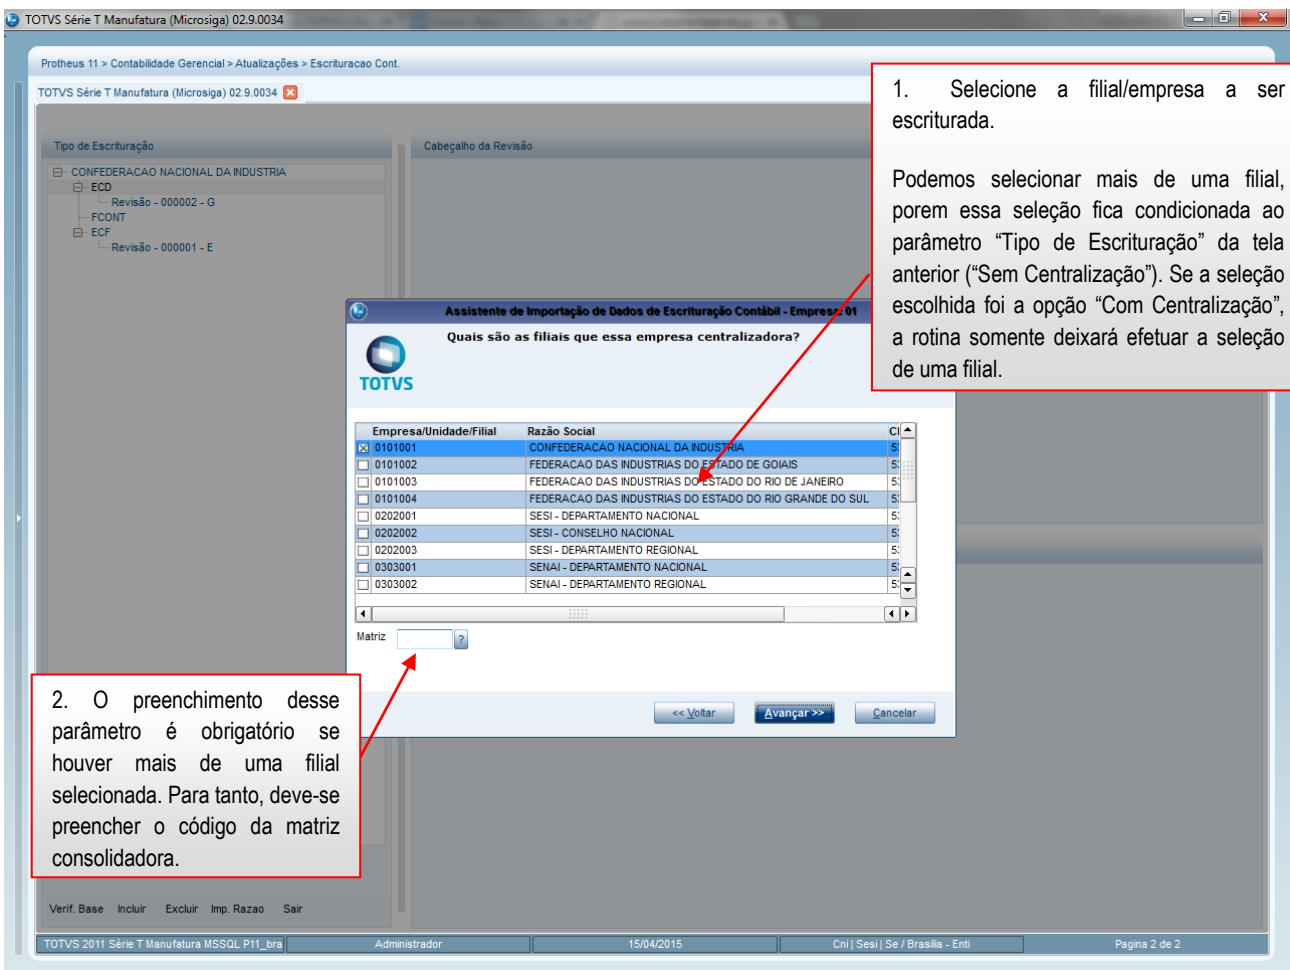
TOTVS Série T Manufatura (Microsiga) 02.9.0034

Protheus 11 > Contabilidade Gerencial > Atualizações > Escrituracao Cont.

TOTVS Série T Manufatura (Microsiga) 02.9.0034

Tipo de Escrituração

Cabeçalho da Revisão

CONFEDERACAO NACIONAL DA INDUSTRIA
ECD
Revisão - 000002 - G
FCONT
ECF
Revisão - 000001 - E

1. Selecione a filial/empresa a ser escriturada.

Podemos selecionar mais de uma filial, porem essa seleção fica condicionada ao parâmetro “Tipo de Escrituração” da tela anterior (“Sem Centralização”). Se a seleção escolhida foi a opção “Com Centralização”, a rotina somente deixará efetuar a seleção de uma filial.

Assistente de Importação de Dados de Escrituração Contábil - Empresa: 01

Quais são as filiais que essa empresa centralizadora?

TOTVS

| | Empresa/Unidade/Filial | Razão Social | C |
|---|---|---|---|
| ☒ | 0101001 | CONFEDERACAO NACIONAL DA INDUSTRIA | 5 |
| ☐ | 0101002 | FEDERACAO DAS INDUSTRIAS DO ESTADO DE GOIAS | 5 |
| ☐ | 0101003 | FEDERACAO DAS INDUSTRIAS DO ESTADO DO RIO DE JANEIRO | 5 |
| ☐ | 0101004 | FEDERACAO DAS INDUSTRIAS DO ESTADO DO RIO GRANDE DO SUL | 5 |
| ☐ | 0202001 | SESI - DEPARTAMENTO NACIONAL | 5 |
| ☐ | 0202002 | SESI - CONSELHO NACIONAL | 5 |
| ☐ | 0202003 | SESI - DEPARTAMENTO REGIONAL | 5 |
| ☐ | 0303001 | SENAI - DEPARTAMENTO NACIONAL | 5 |
| ☐ | 0303002 | SENAI - DEPARTAMENTO REGIONAL | 5 |

Matriz ?

2. O preenchimento desse parâmetro é obrigatório se houver mais de uma filial selecionada. Para tanto, deve-se preencher o código da matriz consolidadora.

<< Voltar Avançar >> Cancelar

Verif. Base Incluir Excluir Imp. Razao Sair

TOTVS 2011 Série T Manufatura MSSQL P11_bra | Administrador | 15/04/2015 | Cni | Sesi | Se / Brasilia - Enti | Pagina 2 de 2